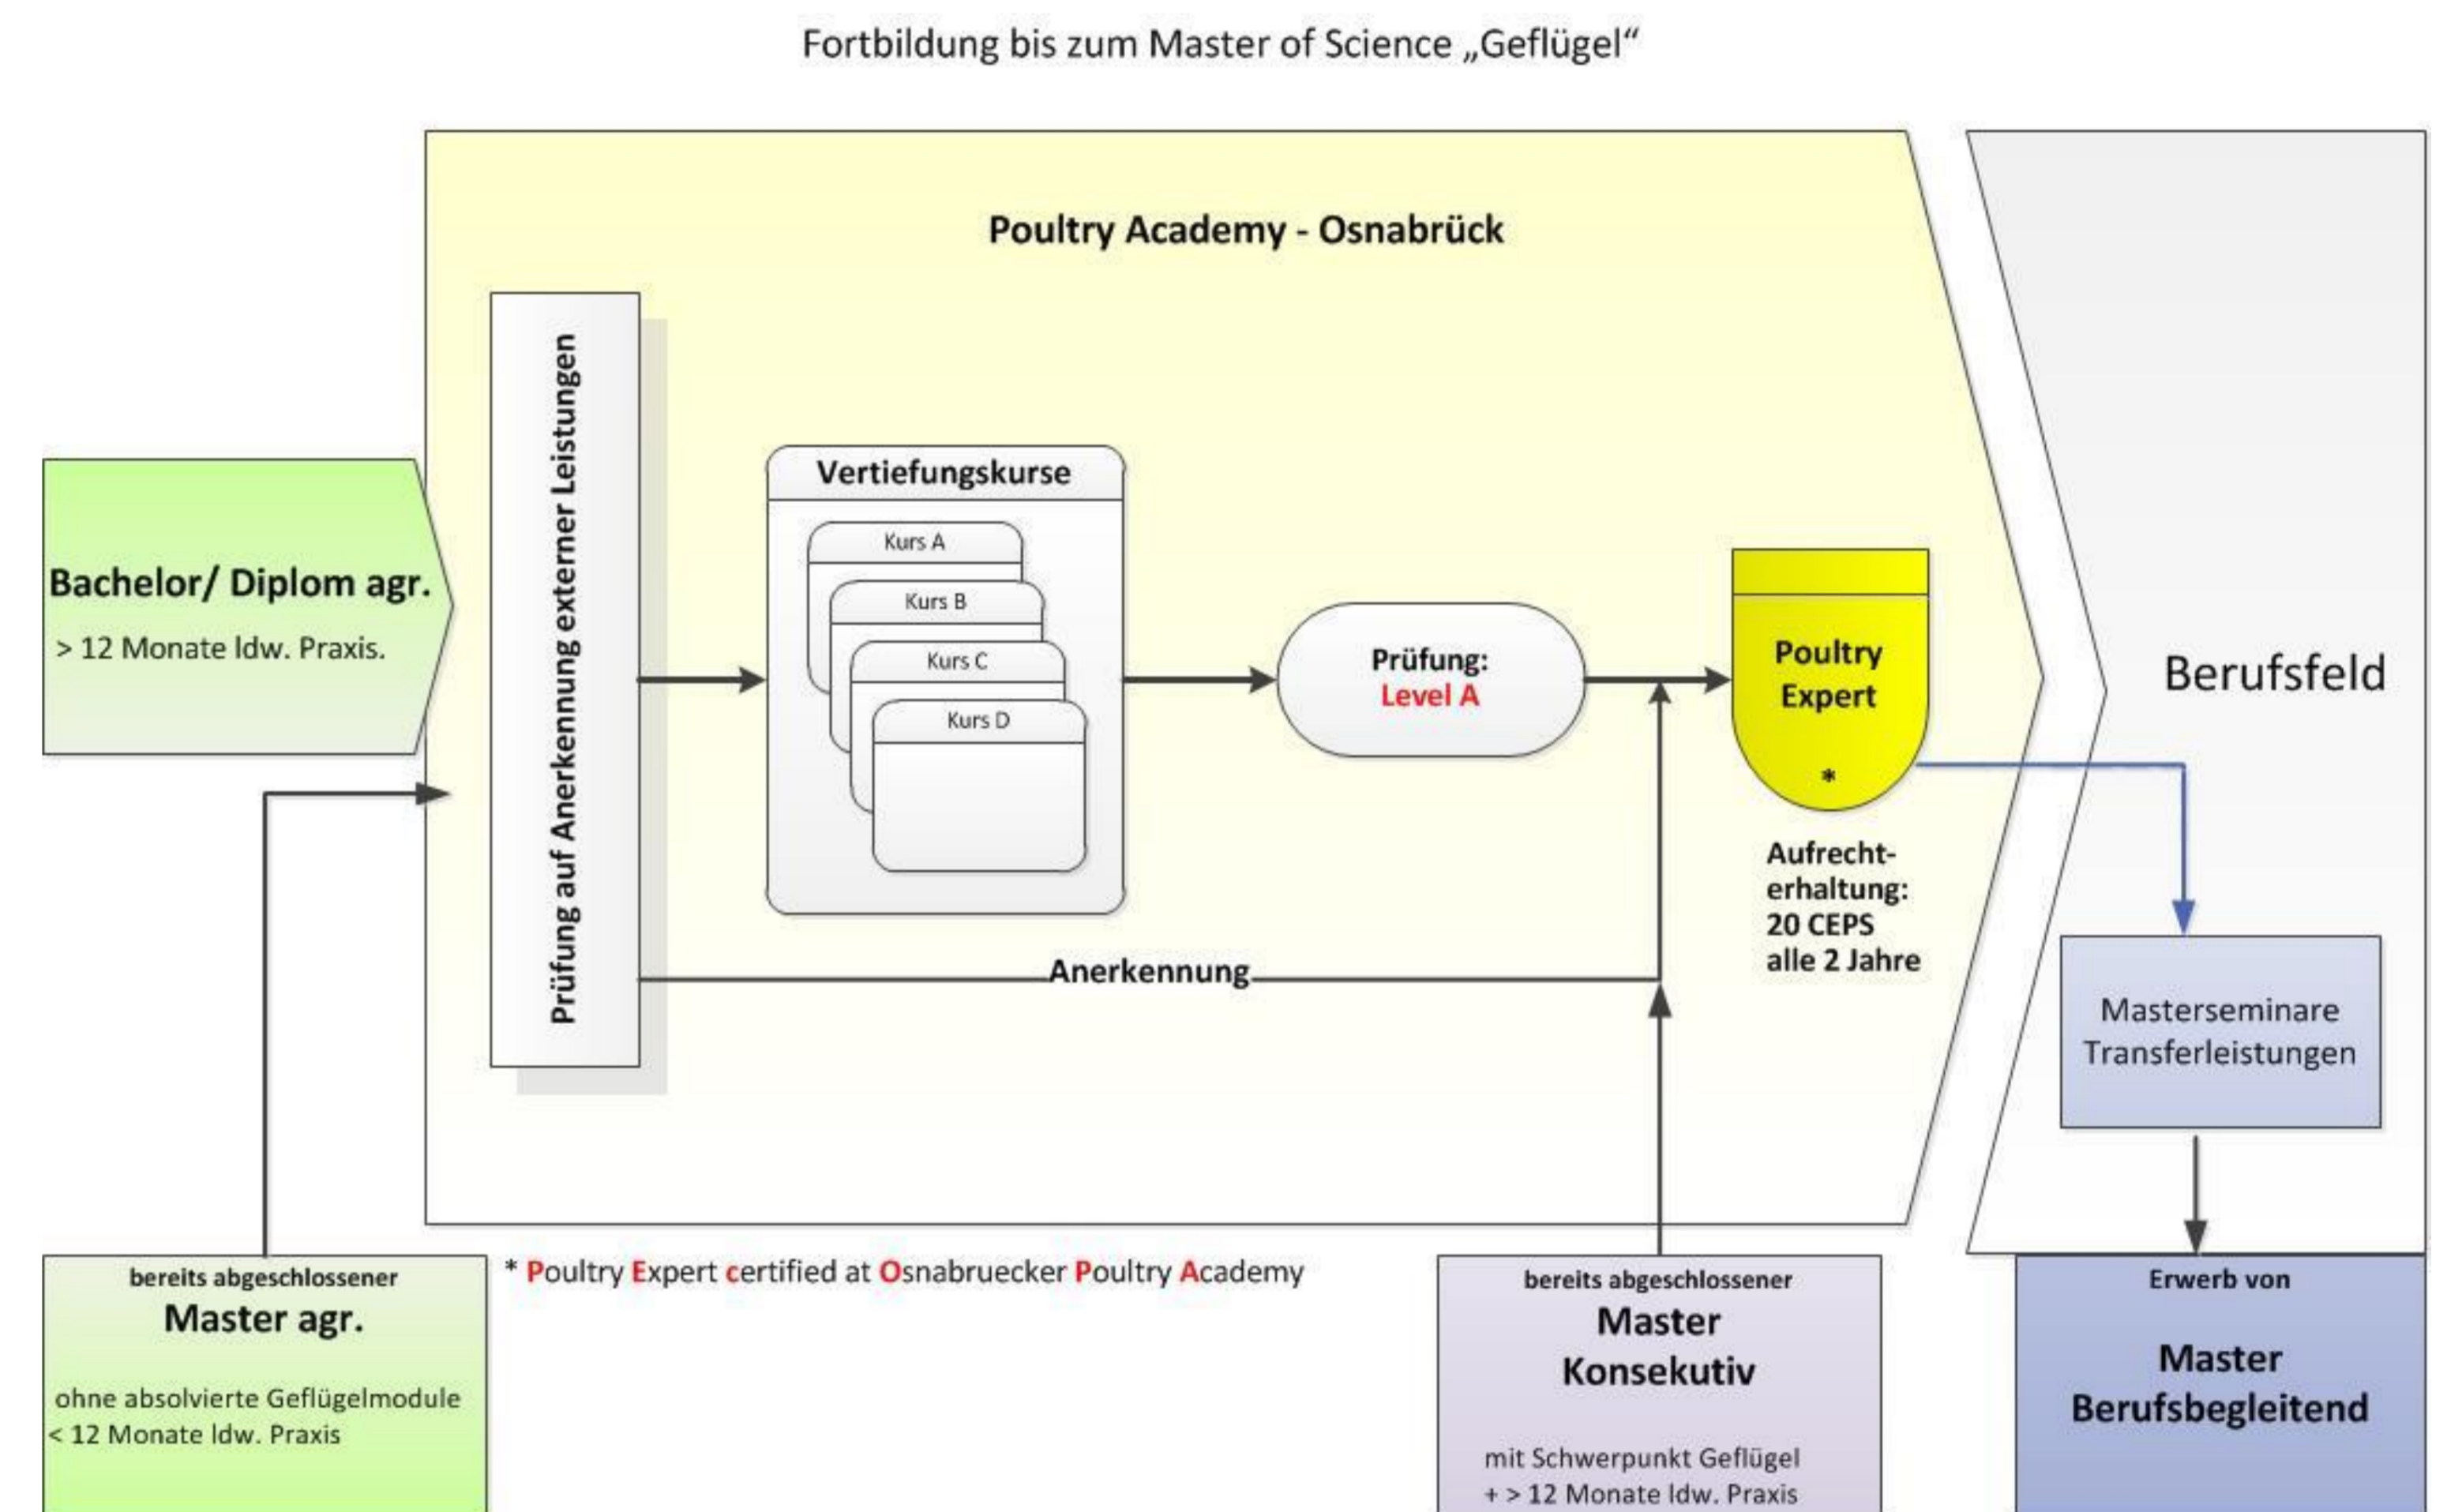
Fortbildung bis zum Master of Science „Geflügel“

Poultry Academy - Osnabrück

Bachelor/ Diplom agr.
> 12 Monate ldw. Praxis.

Prüfung auf Anerkennung externer Leistungen

Vertiefungskurse
Kurs A
Kurs B
Kurs C
Kurs D

Prüfung:
Level A

Poultry Expert
*

Aufrecht-erhaltung:
20 CEPS
alle 2 Jahre

Anerkennung

Berufsfeld

Masterseminare
Transferleistungen

bereits abgeschlossener
Master agr.
ohne absolvierte Geflügelmodule
< 12 Monate ldw. Praxis

* Poultry Expert certified at Osnabruecker Poultry Academy

bereits abgeschlossener
Master
Konsekutiv
mit Schwerpunkt Geflügel
+ > 12 Monate ldw. Praxis

Erwerb von
Master
Berufsbegleitend